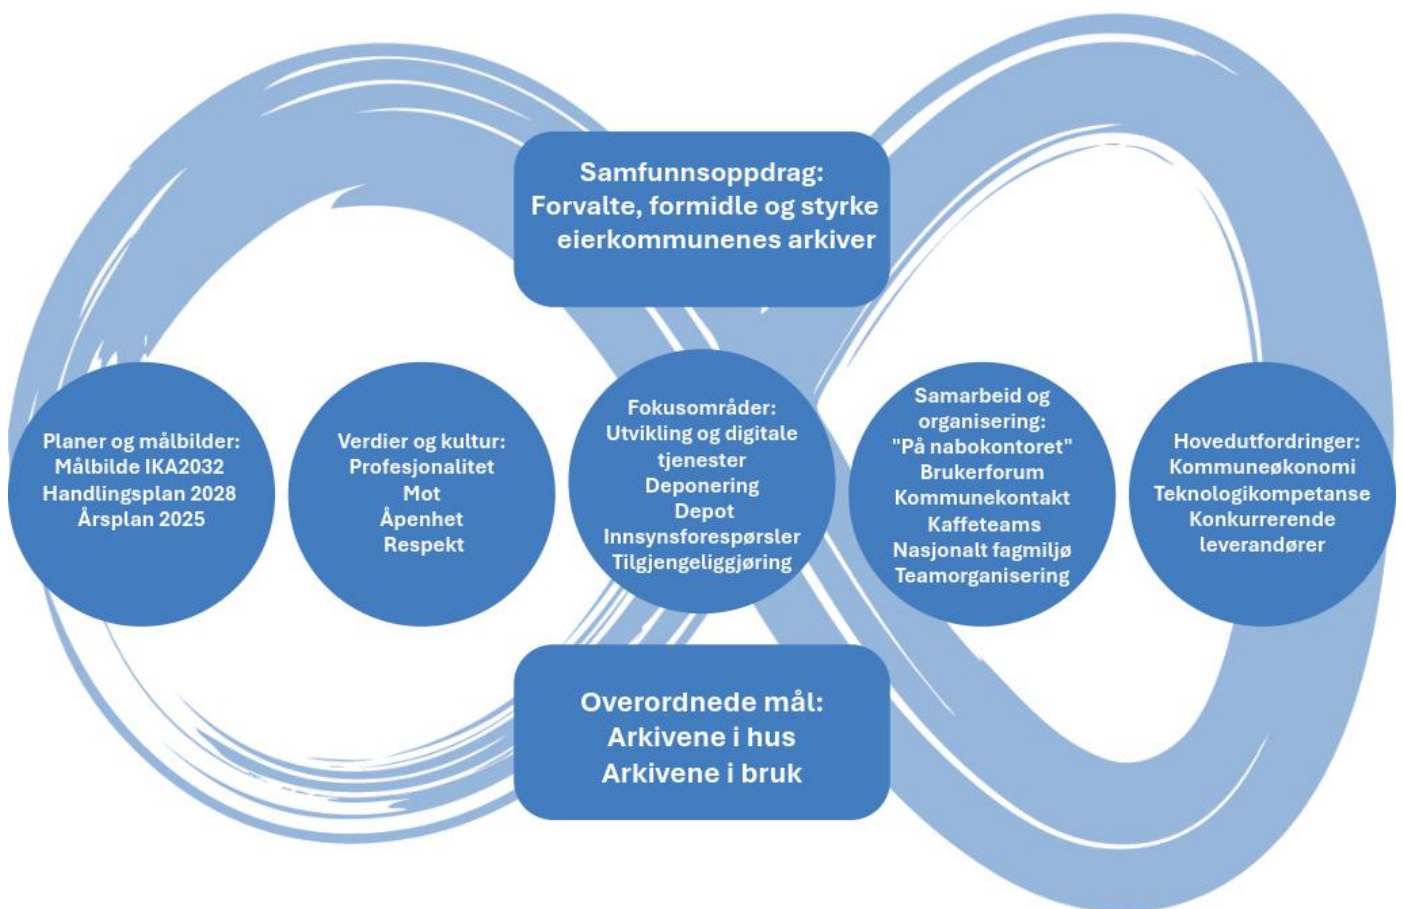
Samfunnsoppdrag:
Forvalte, formidle og styrke eierkommunenes arkiver

Planer og målbilder:
Målbilde IKA2032
Handlingsplan 2028
Årsplan 2025

Verdier og kultur:
Profesjonalitet
Mot
Åpenhet
Respekt

Fokusområder:
Utvikling og digitale tjenester
Deponering
Depot
Innsynsforespørsler
Tilgjengeliggjøring

Samarbeid og organisering:
"På nabokontoret"
Brukerforum
Kommunekontakt
Kaffeteams
Nasjonalt fagmiljø
Teamorganisering

Hovedutfordringer:
Kommuneøkonomi
Teknologikompetanse
Konkurrerende leverandører

Overordnede mål:
Arkivene i hus
Arkivene i bruk